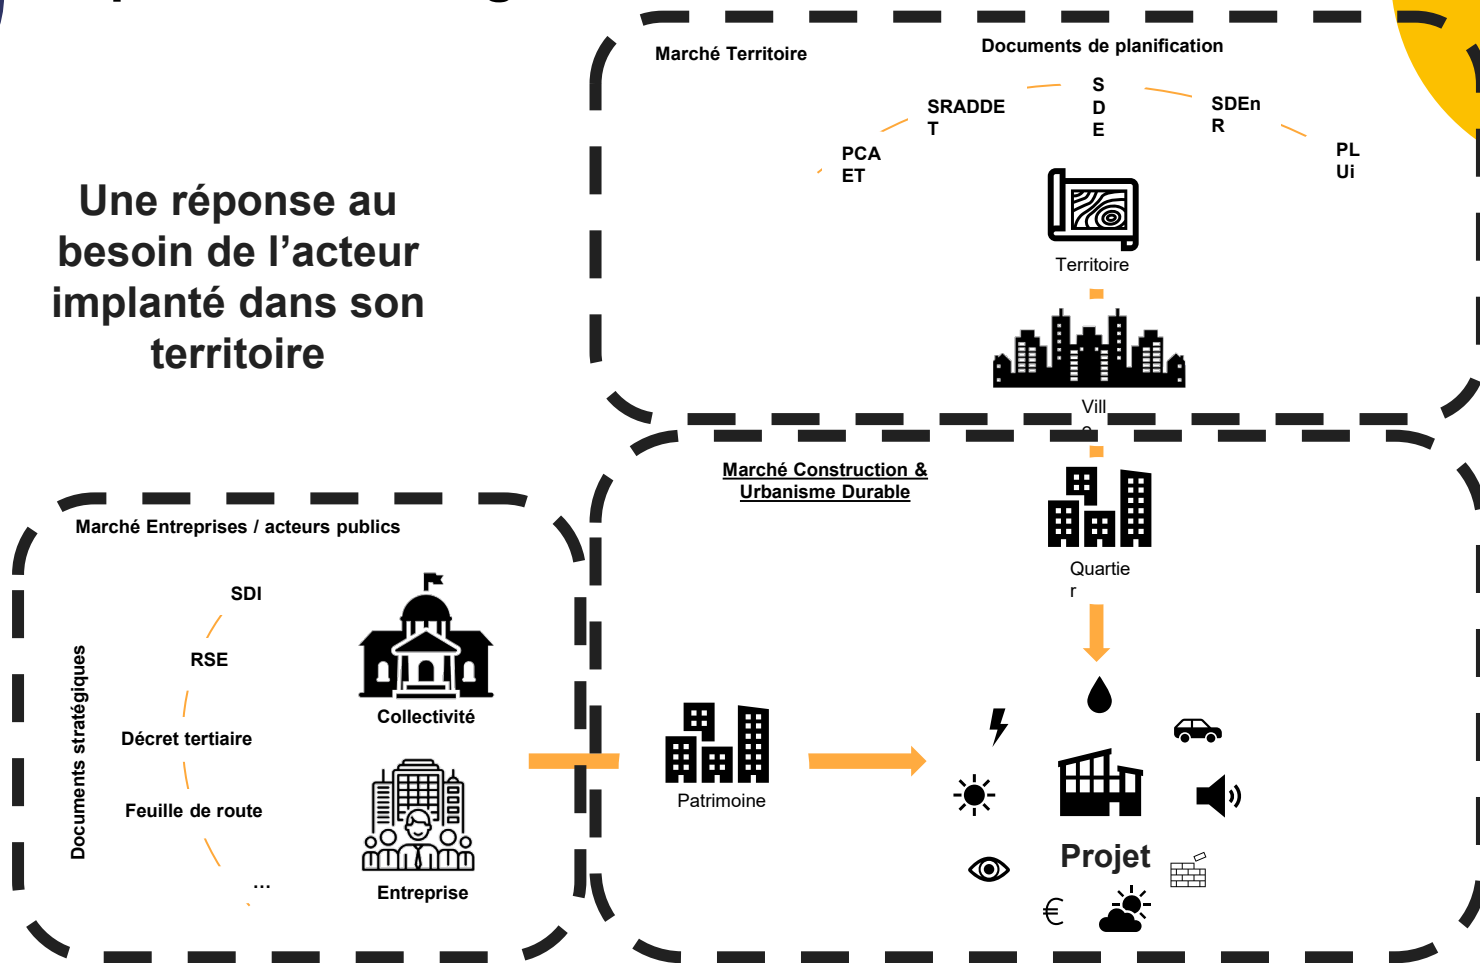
Une réponse au besoin de l’acteur implanté dans son territoire

Marché Territoire

Documents de planification

PCA ET

SRADDE T

S D E

SDEn R

PL Ui

Territoire

Vill e

Marché Construction & Urbanisme Durable

Quartie r

Patrimoine

Projet

€

Marché Entreprises / acteurs publics

Documents stratégiques

SDI

RSE

Décret tertiaire

Feuille de route

...

Collectivité

Entreprise